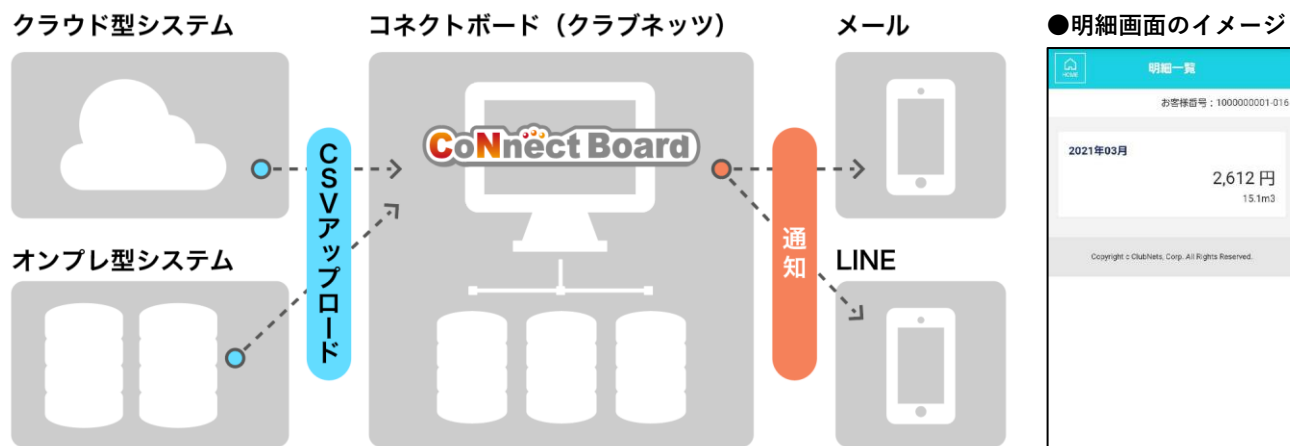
クラウド型システム

オンプレ型システム

CSVアップロード

コネクトボード（クラブネッツ）

CoNnect Board

通知

メール

LINE

●明細画面のイメージ

HOME

明細一覧

お客様番号：1000000001-016

2021年03月

2,612 円

15.1m3

Copyright c ClubNets, Corp. All Rights Reserved.